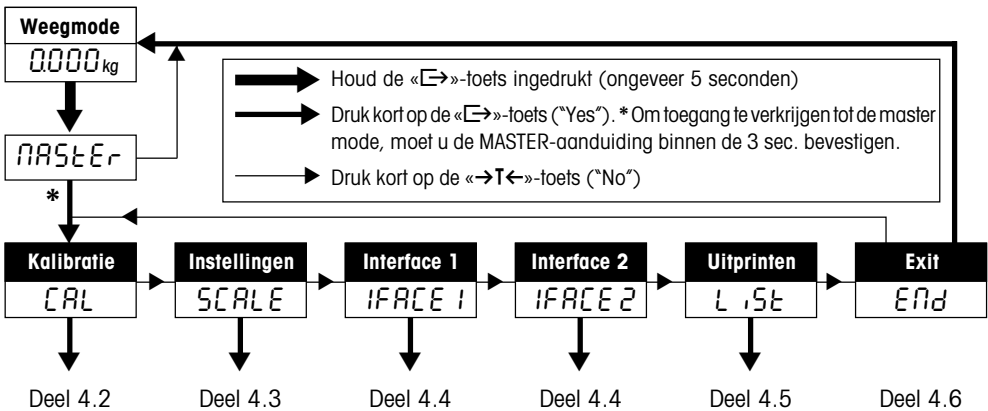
Weegmode

0.000 kg

MASTER

Houd de «↦»-toets ingedrukt (ongeveer 5 seconden)

Druk kort op de «↦»-toets ("Yes"). * Om toegang te verkrijgen tot de master mode, moet u de MASTER-aanduiding binnen de 3 sec. bevestigen.

Druk kort op de «→T←»-toets ("No")

*

Kalibratie
CAL
Deel 4.2

Instellingen
SCALE
Deel 4.3

Interface 1
IFACE 1
Deel 4.4

Interface 2
IFACE 2
Deel 4.4

Uitprinten
L iSt
Deel 4.5

Exit
End
Deel 4.6